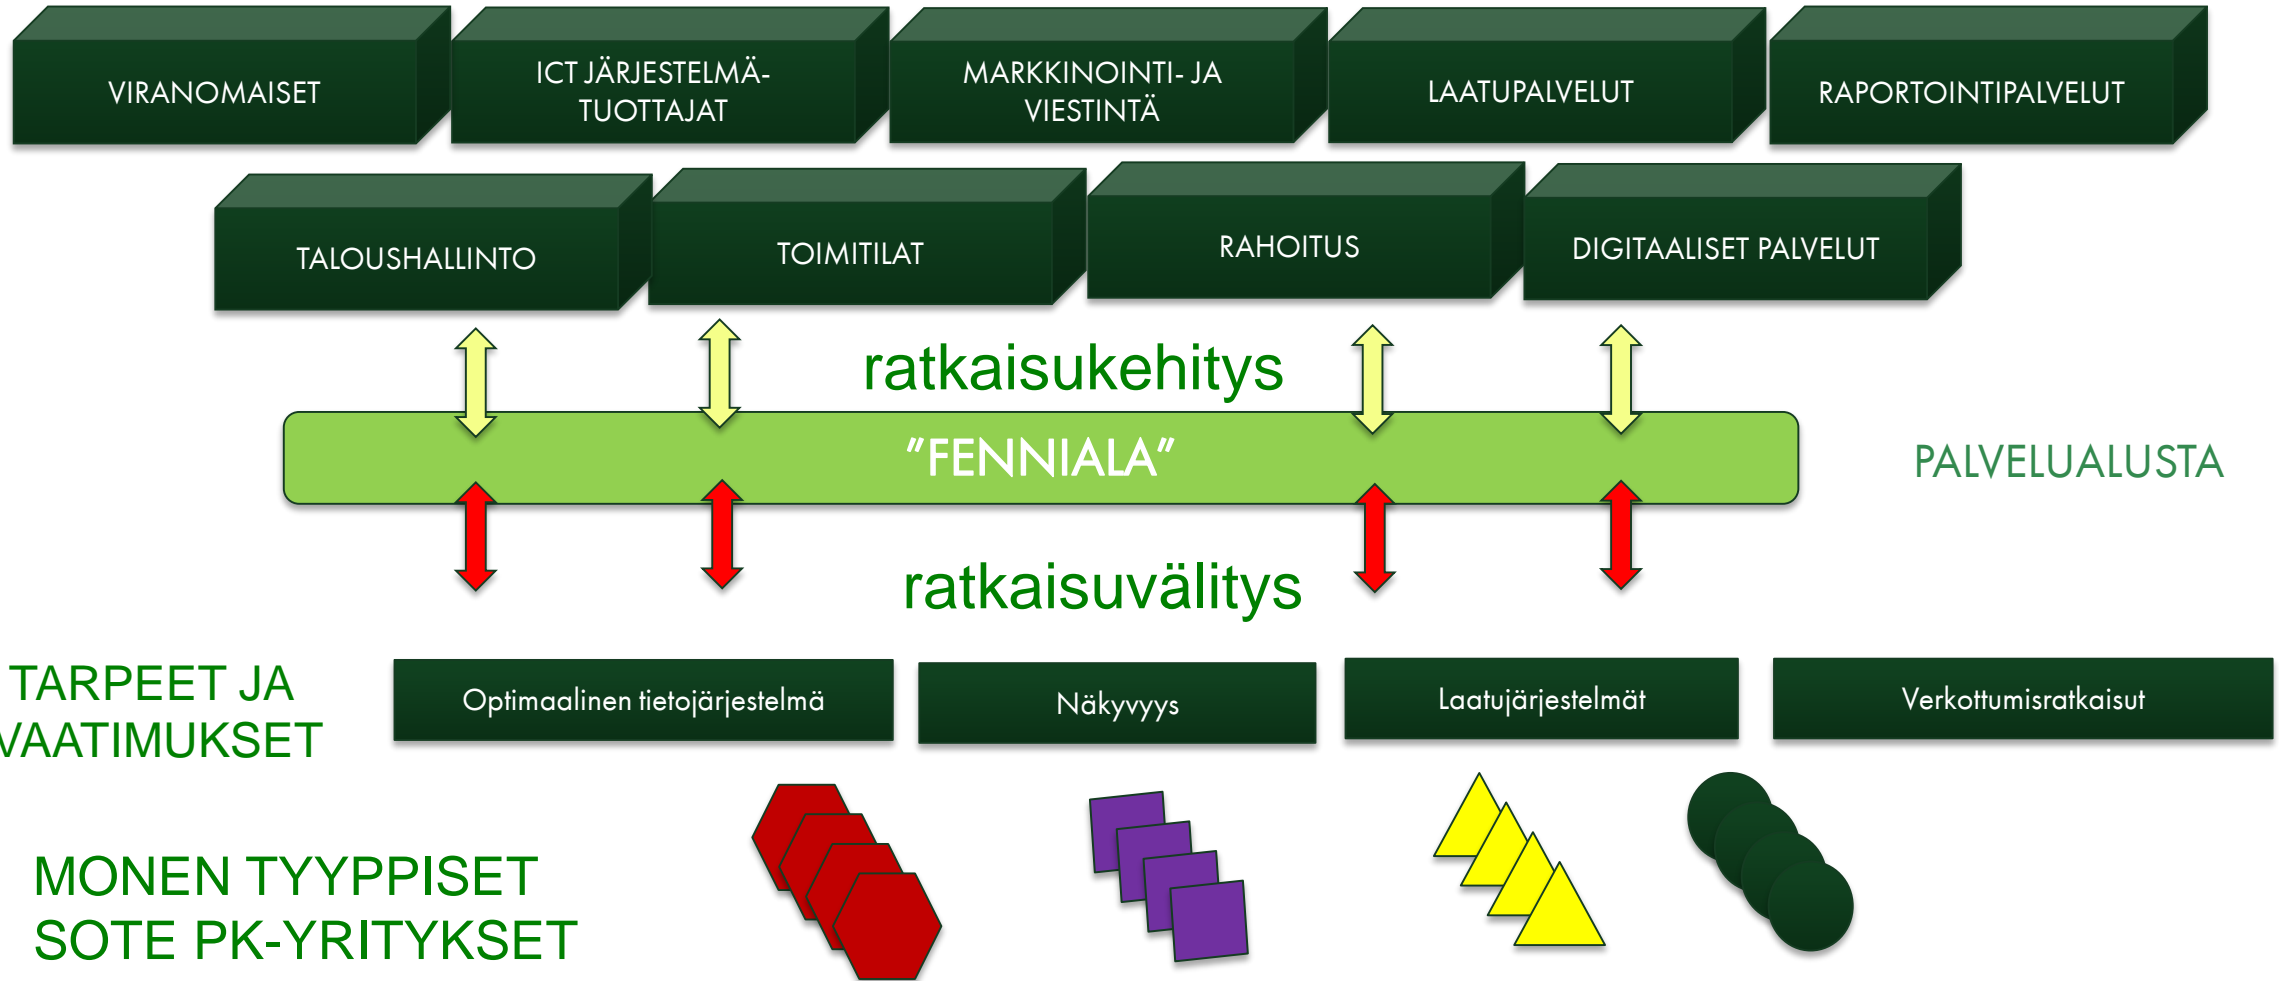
VIRANOMAISET

ICT JÄRJESTELMÄ-TUOTTAJAT

MARKKINOINTI- JA VIESTINTÄ

LAATUPALVELUT

RAPORTOINTIPALVELUT

TALOUSHALLINTO

TOIMITILAT

RAHOITUS

DIGITAALISET PALVELUT

ratkaisukehitys

"FENNIALA"

PALVELUALUSTA

ratkaisuvälitys

TARPEET JA VAATIMUKSET

Optimaalinen tietojärjestelmä

Näkyvyys

Laatujärjestelmät

Verkottumisratkaisut

MONEN TYYPPISET SOTE PK-YRITYKSET